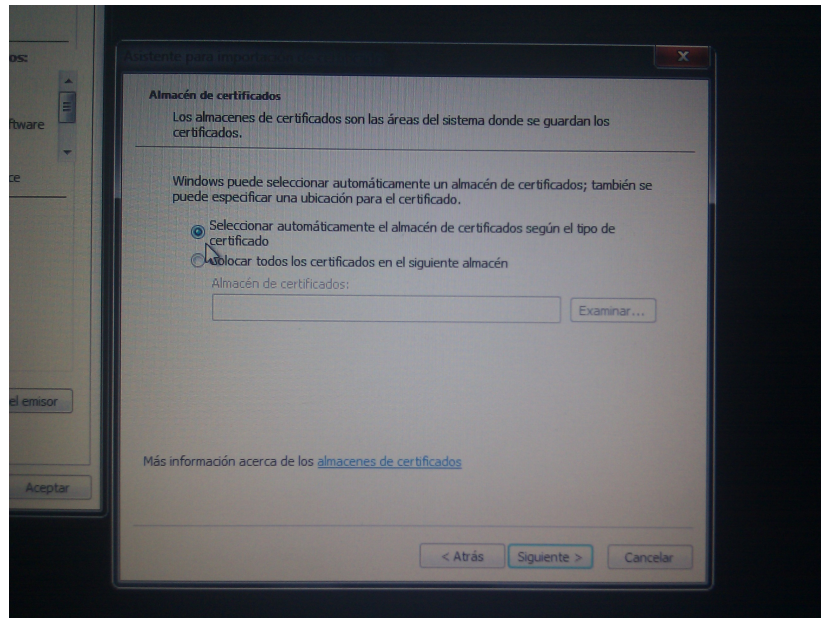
os:

ftware

ce

el emisor

Aceptar

Asistente para importar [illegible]

Almacén de certificados

Los almacenes de certificados son las áreas del sistema donde se guardan los certificados.

Windows puede seleccionar automáticamente un almacén de certificados; también se puede especificar una ubicación para el certificado.

Seleccionar automáticamente el almacén de certificados según el tipo de certificado

Colocar todos los certificados en el siguiente almacén

Almacén de certificados:

Examinar...

Más información acerca de los almacenes de certificados

< Atrás

Siguiente >

Cancelar